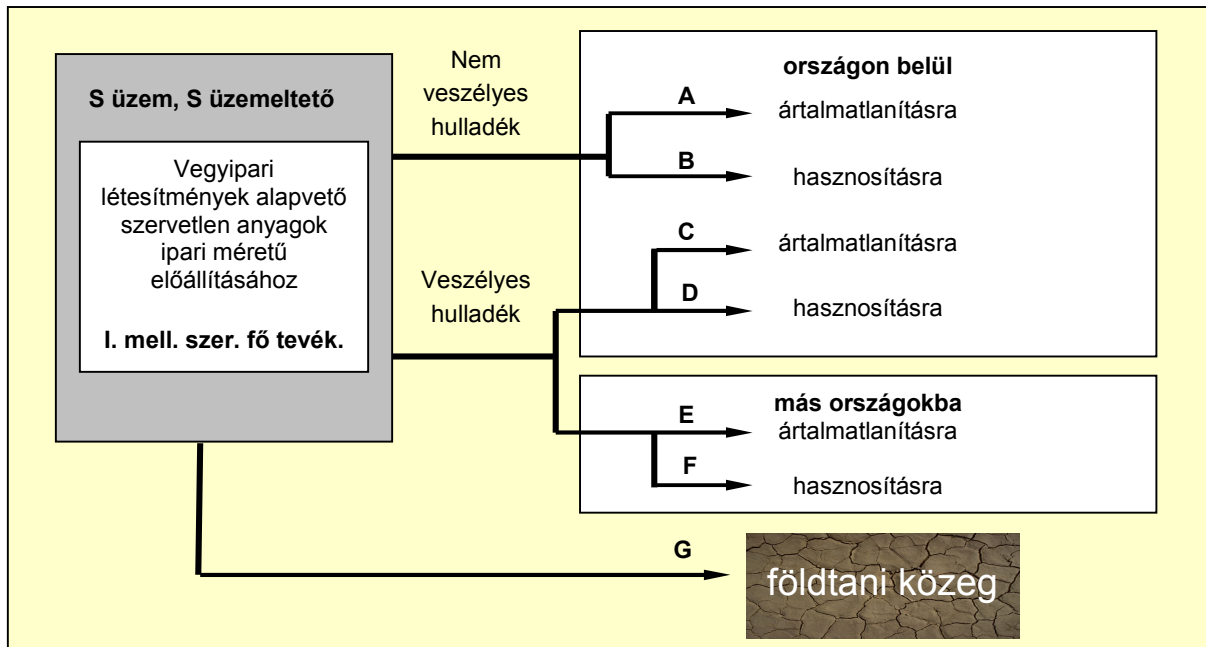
S üzem, S üzemeltető

Vegyipari létesítmények alapvető szervetlen anyagok ipari méretű előállításához

I. mell. szer. fő tevék.

Nem veszélyes hulladék

Veszélyes hulladék

országon belül

A

ártalmatlanításra

B

hasznosításra

C

ártalmatlanításra

D

hasznosításra

más országokba

E

ártalmatlanításra

F

hasznosításra

G

földtani közeg